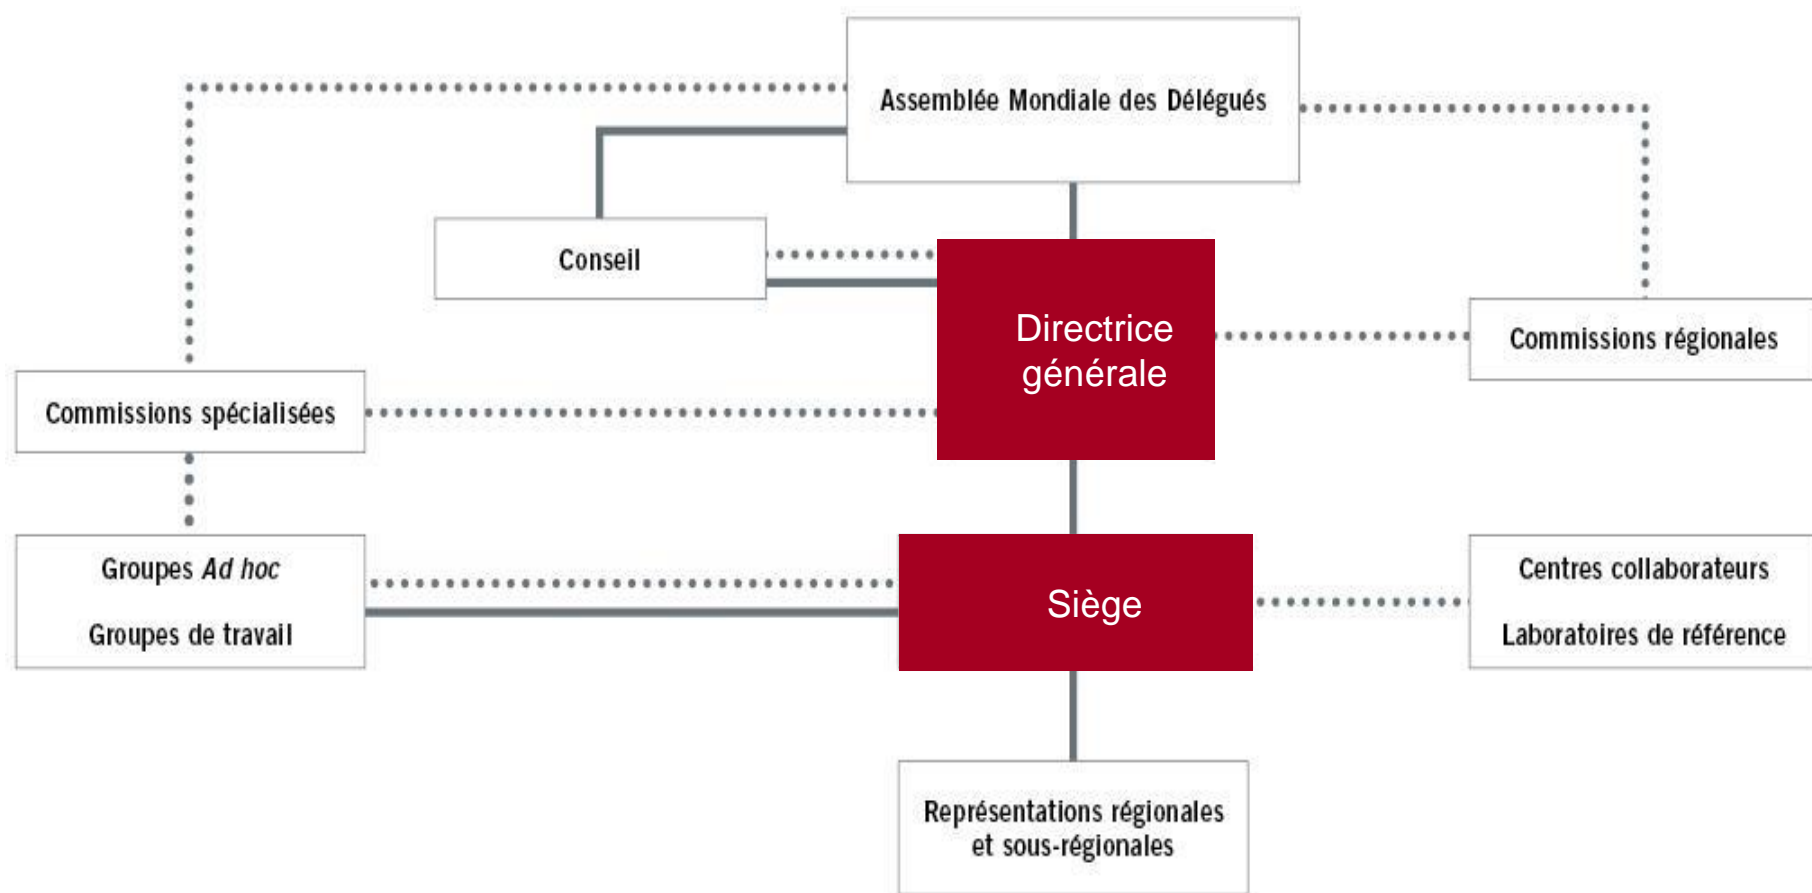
Assemblée Mondiale des Délégués

Conseil

Directrice générale

Commissions régionales

Commissions spécialisées

Groupes *Ad hoc*

Groupes de travail

Siège

Centres collaborateurs

Laboratoires de référence

Représentations régionales et sous-régionales